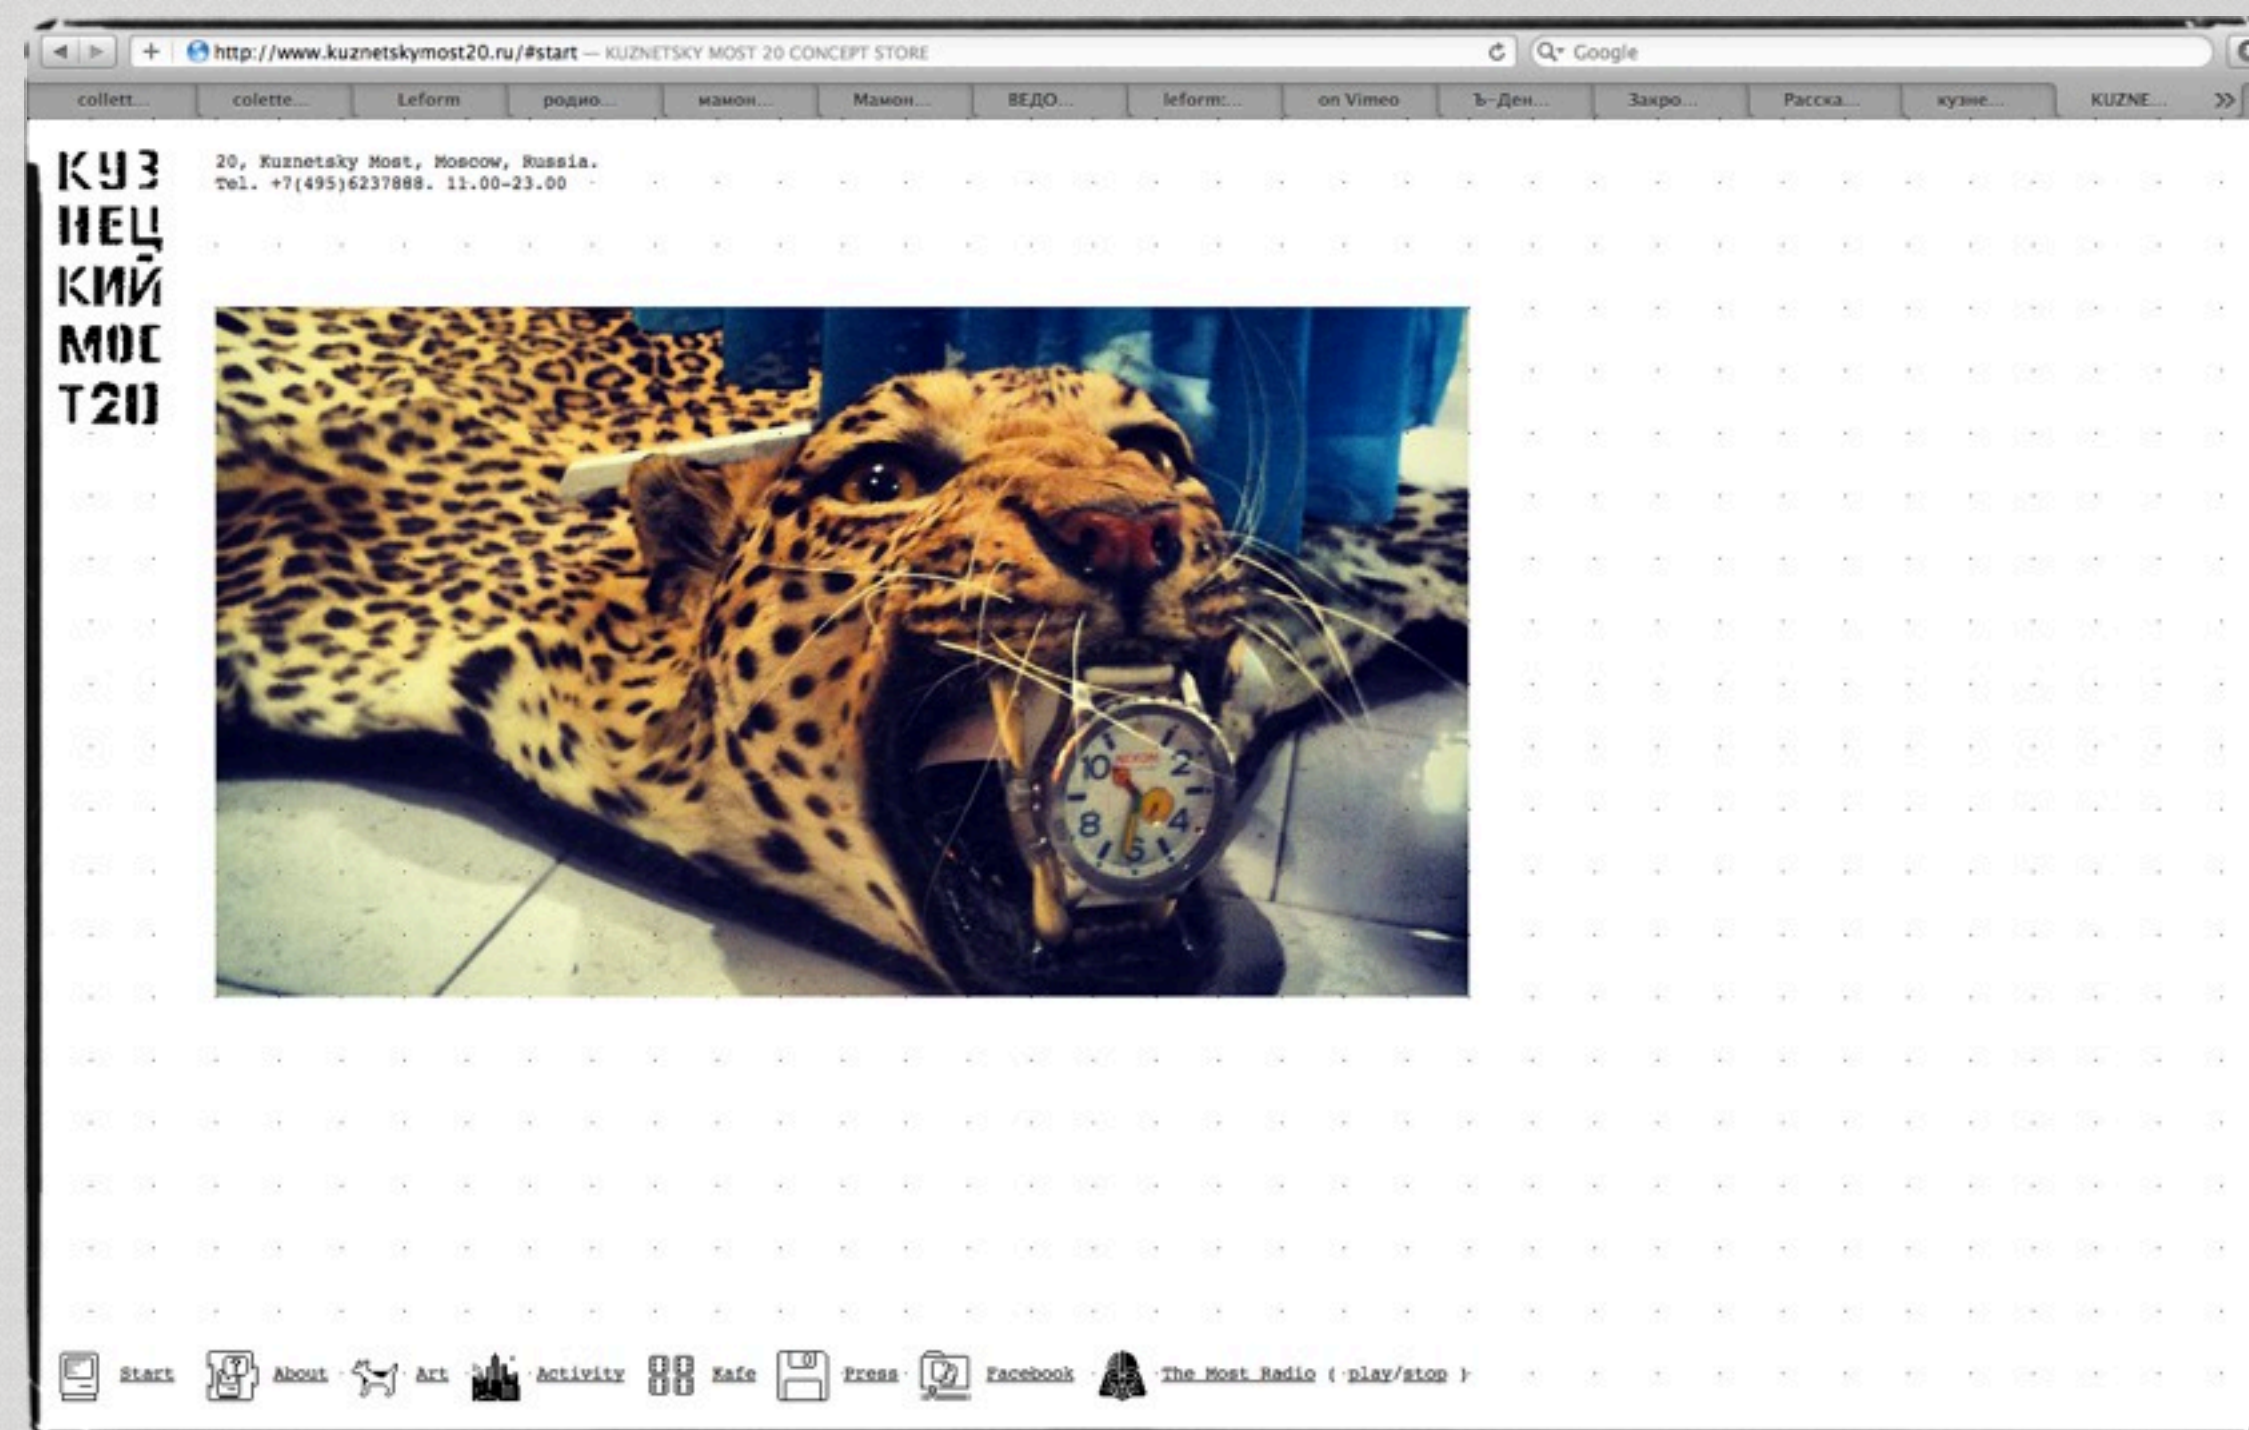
http://www.kuznetskymost20.ru/#start — KUZNETSKY MOST 20 CONCEPT STORE

Google

collett... colette... Leform родио... мамон... Мамон... ВЕДО... leform:... on Vimeo Ъ-Ден... Закро... Расска... кузне... KUZNE... »

КУЗ НЕЦ КИЙ МОС Т20

20, Kuznetsky Most, Moscow, Russia.
Tel. +7(495)6237888. 11.00-23.00

10 2 8 4 6

Start About Art Activity Kafe Press Facebook The Most Radio ( play/stop )